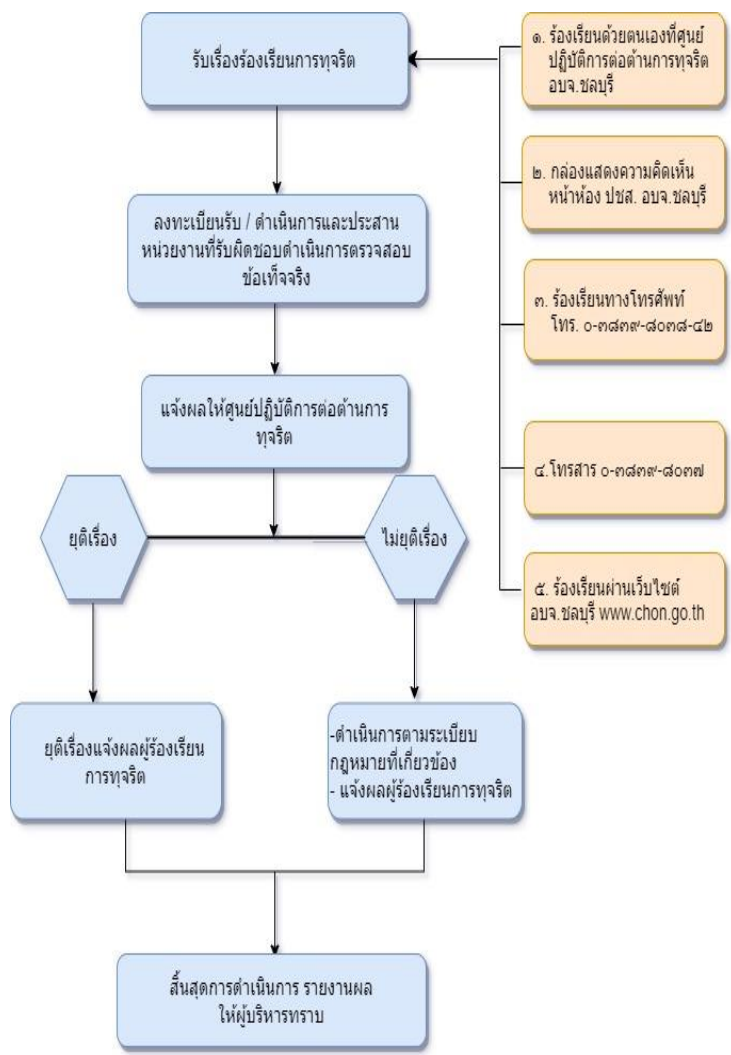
รับเรื่องร้องเรียนการทุจริต

ลงทะเบียนรับ / ดำเนินการและประสานหน่วยงานที่รับผิดชอบดำเนินการตรวจสอบข้อเท็จจริง

แจ้งผลให้ศูนย์ปฏิบัติการต่อต้านการทุจริต

ยุติเรื่อง

ไม่ยุติเรื่อง

ยุติเรื่องแจ้งผลผู้ร้องเรียนการทุจริต

-ดำเนินการตามระเบียบกฎหมายที่เกี่ยวข้อง
- แจ้งผลผู้ร้องเรียนการทุจริต

สิ้นสุดการดำเนินการ รายงานผลให้ผู้บริหารทราบ

๑. ร้องเรียนด้วยตนเองที่ศูนย์ปฏิบัติการต่อต้านการทุจริต อบจ.ชลบุรี

๒. กล่องแสดงความคิดเห็นหน้าห้อง ปชส. อบจ.ชลบุรี

๓. ร้องเรียนทางโทรศัพท์ โทร. ๐-๓๘๓๙-๘๐๓๘-๔๒

๔.โทรสาร ๐-๓๘๓๙-๘๐๓๗

๕. ร้องเรียนผ่านเว็บไซต์ อบจ.ชลบุรี www.chon.go.th